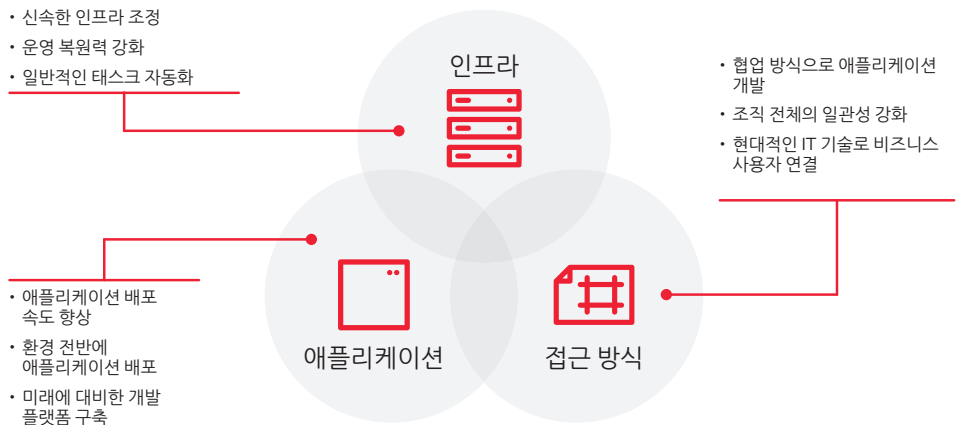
• 신속한 인프라 조정
• 운영 복원력 강화
• 일반적인 태스크 자동화

인프라

• 협업 방식으로 애플리케이션 개발
• 조직 전체의 일관성 강화
• 현대적인 IT 기술로 비즈니스 사용자 연결

• 애플리케이션 배포 속도 향상
• 환경 전반에 애플리케이션 배포
• 미래에 대비한 개발 플랫폼 구축

애플리케이션

접근 방식